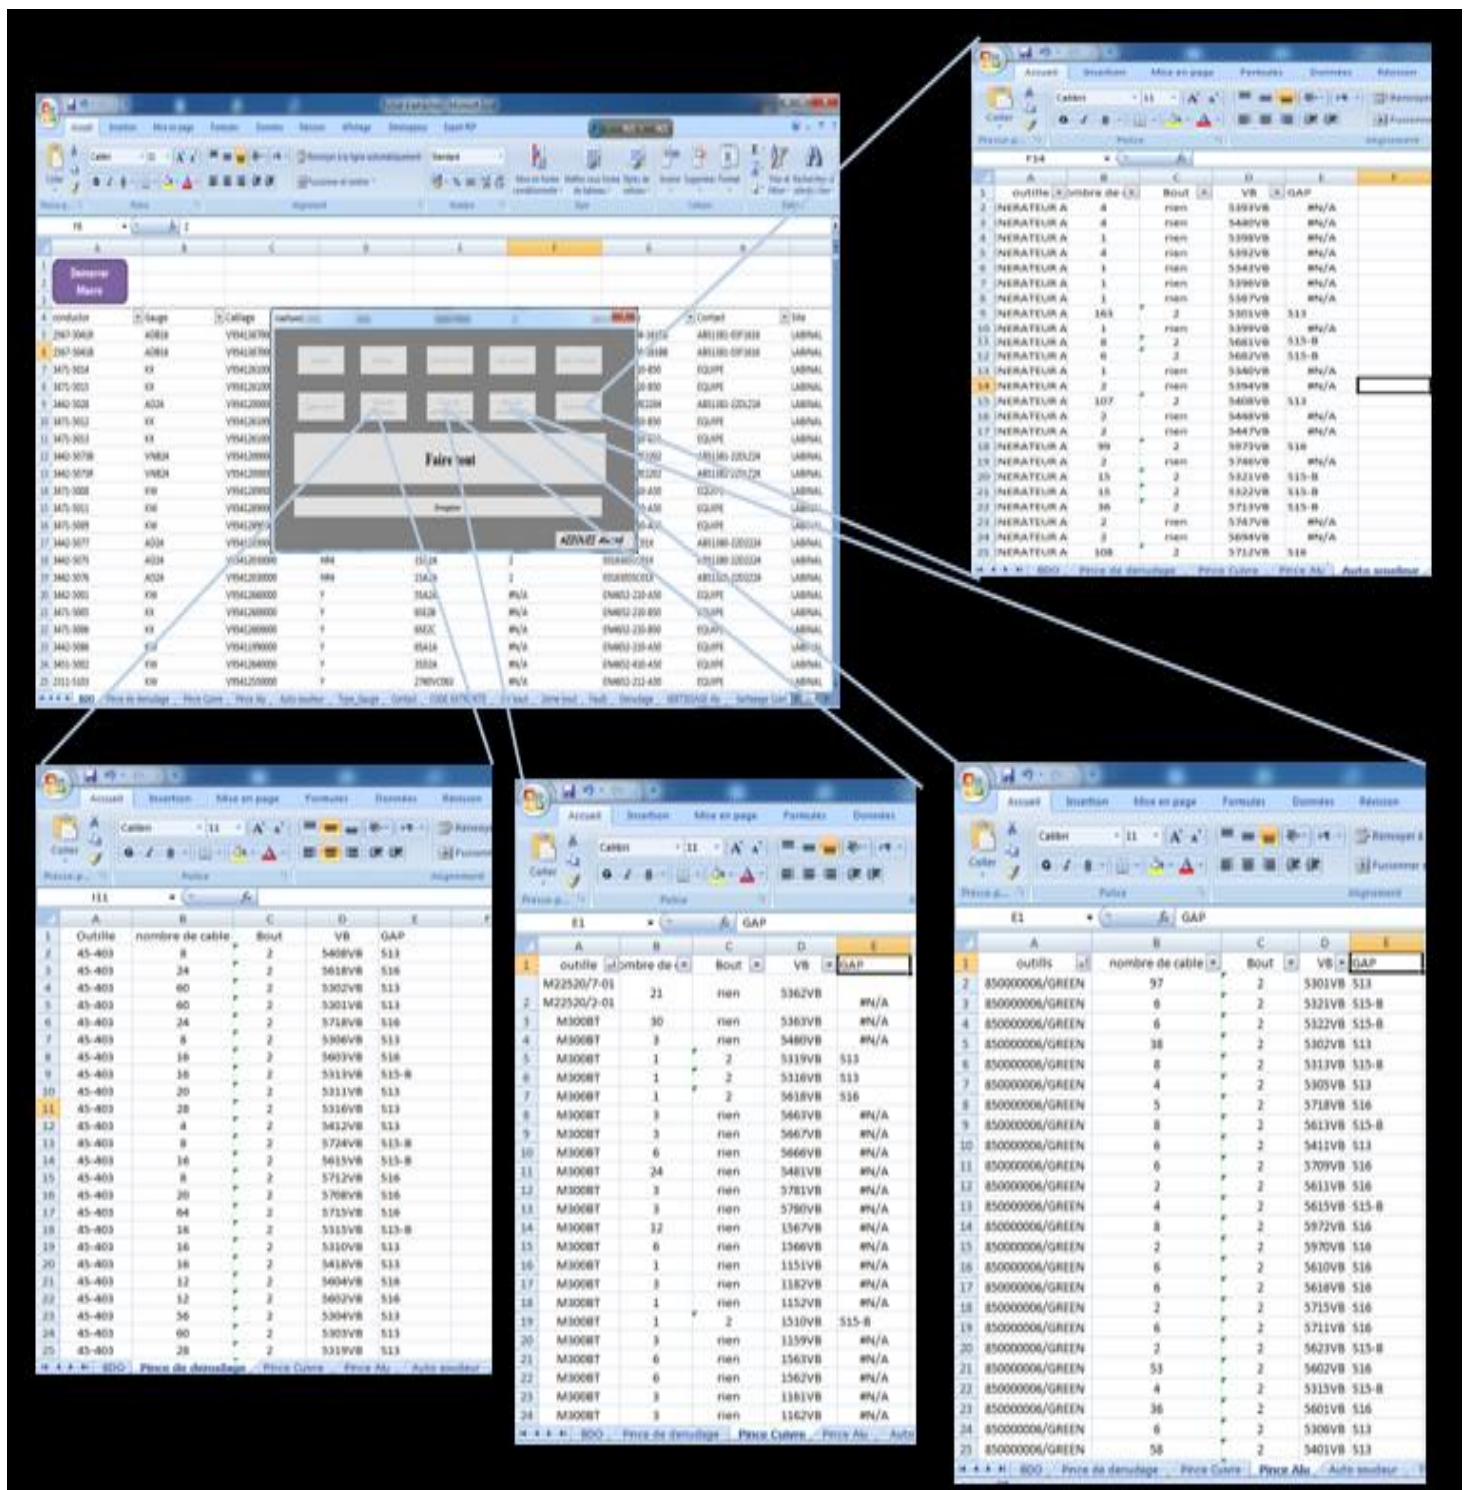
Demarrer Macro

Faire tout

Accueil Insertion Mise en page Formules Données Révision

Calibri 11

F14

| | A | B | C | D | E |
|---|---|---|---|---|---|
| 1 | outille | nombre de | Bout | VB | GAP |
| 2 | NERATEUR A | 4 | rien | 5393VB | #N/A |
| 3 | NERATEUR A | 4 | rien | 5480VB | #N/A |
| 4 | NERATEUR A | 1 | rien | 5398VB | #N/A |
| 5 | NERATEUR A | 4 | rien | 5392VB | #N/A |
| 6 | NERATEUR A | 1 | rien | 5343VB | #N/A |
| 7 | NERATEUR A | 1 | rien | 5398VB | #N/A |
| 8 | NERATEUR A | 1 | rien | 5387VB | #N/A |
| 9 | NERATEUR A | 163 | 2 | 5301VB | 513 |
| 10 | NERATEUR A | 1 | rien | 5399VB | #N/A |
| 11 | NERATEUR A | 8 | 2 | 5681VB | 515-B |
| 12 | NERATEUR A | 6 | 2 | 5682VB | 515-B |
| 13 | NERATEUR A | 1 | rien | 5340VB | #N/A |
| 14 | NERATEUR A | 2 | rien | 5394VB | #N/A |
| 15 | NERATEUR A | 107 | 2 | 5408VB | 513 |
| 16 | NERATEUR A | 2 | rien | 5468VB | #N/A |
| 17 | NERATEUR A | 2 | rien | 5447VB | #N/A |
| 18 | NERATEUR A | 99 | 2 | 5973VB | 516 |
| 19 | NERATEUR A | 2 | rien | 5746VB | #N/A |
| 20 | NERATEUR A | 15 | 2 | 5321VB | 515-B |
| 21 | NERATEUR A | 15 | 2 | 5322VB | 515-B |
| 22 | NERATEUR A | 36 | 2 | 5713VB | 515-B |
| 23 | NERATEUR A | 2 | rien | 5747VB | #N/A |
| 24 | NERATEUR A | 2 | rien | 5694VB | #N/A |
| 25 | NERATEUR A | 108 | 2 | 5712VB | 516 |

BDO Pince de denudage Pince Cuivre Pince Alu Auto soudeur

I11

| | A | B | C | D | E |
|---|---|---|---|---|---|
| 1 | Outille | nombre de cable | Bout | VB | GAP |
| 2 | 45-403 | 8 | 2 | 5408VB | 513 |
| 3 | 45-403 | 24 | 2 | 5618VB | 516 |
| 4 | 45-403 | 60 | 2 | 5302VB | 513 |
| 5 | 45-403 | 60 | 2 | 5301VB | 513 |
| 6 | 45-403 | 24 | 2 | 5718VB | 516 |
| 7 | 45-403 | 8 | 2 | 5306VB | 513 |
| 8 | 45-403 | 16 | 2 | 5603VB | 516 |
| 9 | 45-403 | 16 | 2 | 5313VB | 515-B |
| 10 | 45-403 | 20 | 2 | 5311VB | 513 |
| 11 | 45-403 | 28 | 2 | 5316VB | 513 |
| 12 | 45-403 | 4 | 2 | 5412VB | 513 |
| 13 | 45-403 | 8 | 2 | 5724VB | 515-B |
| 14 | 45-403 | 16 | 2 | 5615VB | 515-B |
| 15 | 45-403 | 8 | 2 | 5712VB | 516 |
| 16 | 45-403 | 20 | 2 | 5708VB | 516 |
| 17 | 45-403 | 64 | 2 | 5715VB | 516 |
| 18 | 45-403 | 16 | 2 | 5315VB | 515-B |
| 19 | 45-403 | 16 | 2 | 5310VB | 513 |
| 20 | 45-403 | 16 | 2 | 5418VB | 513 |
| 21 | 45-403 | 12 | 2 | 5604VB | 516 |
| 22 | 45-403 | 12 | 2 | 5602VB | 516 |
| 23 | 45-403 | 56 | 2 | 5304VB | 513 |
| 24 | 45-403 | 60 | 2 | 5303VB | 513 |
| 25 | 45-403 | 28 | 2 | 5319VB | 513 |

BDO Pince de denudage Pince Cuivre Pince Alu Auto soudeur

E1 GAP

| | A | B | C | D | E |
|---|---|---|---|---|---|
| 1 | outille | nombre de | Bout | VB | GAP |
| 2 | M22520/7-01 M22520/2-01 | 21 | rien | 5362VB | #N/A |
| 3 | M300BT | 30 | rien | 5363VB | #N/A |
| 4 | M300BT | 3 | rien | 5480VB | #N/A |
| 5 | M300BT | 1 | 2 | 5319VB | 513 |
| 6 | M300BT | 1 | 2 | 5316VB | 513 |
| 7 | M300BT | 1 | 2 | 5618VB | 516 |
| 8 | M300BT | 3 | rien | 5663VB | #N/A |
| 9 | M300BT | 3 | rien | 5667VB | #N/A |
| 10 | M300BT | 6 | rien | 5666VB | #N/A |
| 11 | M300BT | 24 | rien | 5481VB | #N/A |
| 12 | M300BT | 3 | rien | 5781VB | #N/A |
| 13 | M300BT | 3 | rien | 5780VB | #N/A |
| 14 | M300BT | 12 | rien | 1567VB | #N/A |
| 15 | M300BT | 6 | rien | 1566VB | #N/A |
| 16 | M300BT | 1 | rien | 1151VB | #N/A |
| 17 | M300BT | 3 | rien | 1182VB | #N/A |
| 18 | M300BT | 1 | rien | 1152VB | #N/A |
| 19 | M300BT | 1 | 2 | 1510VB | 515-B |
| 20 | M300BT | 3 | rien | 1159VB | #N/A |
| 21 | M300BT | 6 | rien | 1563VB | #N/A |
| 22 | M300BT | 6 | rien | 1562VB | #N/A |
| 23 | M300BT | 3 | rien | 1161VB | #N/A |
| 24 | M300BT | 3 | rien | 1162VB | #N/A |

BDO Pince de denudage Pince Cuivre Pince Alu Auto

E1 GAP

| | A | B | C | D | E |
|---|---|---|---|---|---|
| 1 | outils | nombre de cable | Bout | VB | GAP |
| 2 | 850000006/GREEN | 97 | 2 | 5301VB | 513 |
| 3 | 850000006/GREEN | 6 | 2 | 5321VB | 515-B |
| 4 | 850000006/GREEN | 6 | 2 | 5322VB | 515-B |
| 5 | 850000006/GREEN | 38 | 2 | 5302VB | 513 |
| 6 | 850000006/GREEN | 8 | 2 | 5313VB | 515-B |
| 7 | 850000006/GREEN | 4 | 2 | 5305VB | 513 |
| 8 | 850000006/GREEN | 5 | 2 | 5718VB | 516 |
| 9 | 850000006/GREEN | 8 | 2 | 5613VB | 515-B |
| 10 | 850000006/GREEN | 6 | 2 | 5411VB | 513 |
| 11 | 850000006/GREEN | 6 | 2 | 5709VB | 516 |
| 12 | 850000006/GREEN | 2 | 2 | 5611VB | 516 |
| 13 | 850000006/GREEN | 4 | 2 | 5615VB | 515-B |
| 14 | 850000006/GREEN | 8 | 2 | 5972VB | 516 |
| 15 | 850000006/GREEN | 2 | 2 | 5970VB | 516 |
| 16 | 850000006/GREEN | 6 | 2 | 5610VB | 516 |
| 17 | 850000006/GREEN | 6 | 2 | 5616VB | 516 |
| 18 | 850000006/GREEN | 2 | 2 | 5715VB | 516 |
| 19 | 850000006/GREEN | 6 | 2 | 5711VB | 516 |
| 20 | 850000006/GREEN | 2 | 2 | 5623VB | 515-B |
| 21 | 850000006/GREEN | 53 | 2 | 5602VB | 516 |
| 22 | 850000006/GREEN | 4 | 2 | 5315VB | 515-B |
| 23 | 850000006/GREEN | 36 | 2 | 5601VB | 516 |
| 24 | 850000006/GREEN | 6 | 2 | 5306VB | 513 |
| 25 | 850000006/GREEN | 58 | 2 | 5401VB | 513 |

BDO Pince de denudage Pince Cuivre Pince Alu Auto soudeur